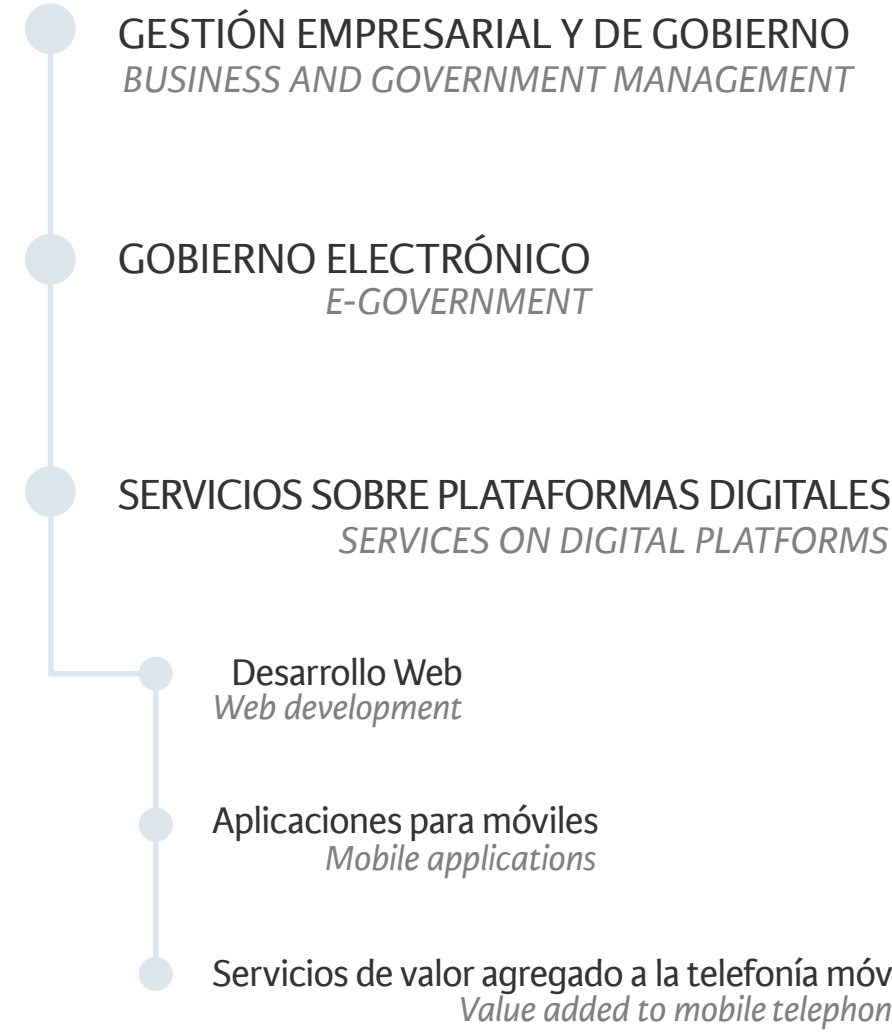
GESTIÓN EMPRESARIAL Y DE GOBIERNO
BUSINESS AND GOVERNMENT MANAGEMENT

GOBIERNO ELECTRÓNICO
E-GOVERNMENT

SERVICIOS SOBRE PLATAFORMAS DIGITALES
SERVICES ON DIGITAL PLATFORMS

Desarrollo Web
Web development

Aplicaciones para móviles
Mobile applications

Servicios de valor agregado a la telefonía móv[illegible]
Value added to mobile telephon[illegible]